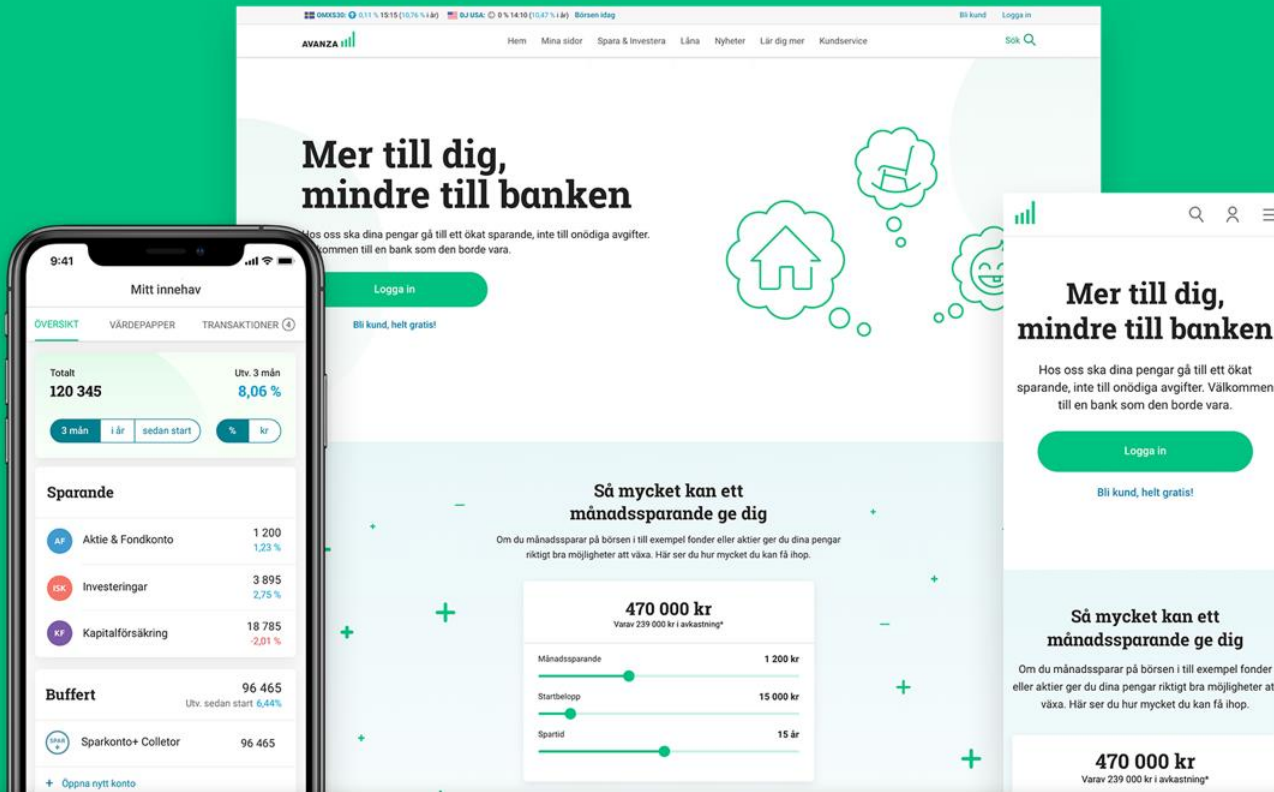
OMXS30: 0,11 % 15:15 (10,76 % i år) DJ USA: 0 % 14:10 (10,47 % i år) Börsen idag
Bli kund Logga in

AVANZA
Hem Mina sidor Spara & Investera Låna Nyheter Lär dig mer Kundservice
Sök

Mer till dig, mindre till banken

Hos oss ska dina pengar gå till ett ökat sparande, inte till onödiga avgifter. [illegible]kommen till en bank som den borde vara.

Logga in

Bli kund, helt gratis!

Så mycket kan ett månadssparande ge dig

Om du månadssparar på börsen i till exempel fonder eller aktier ger du dina pengar riktigt bra möjligheter att växa. Här ser du hur mycket du kan få ihop.

470 000 kr
Varav 239 000 kr i avkastning*

Månadssparande 1 200 kr
Startbelopp 15 000 kr
Spartid 15 år

9:41
Mitt innehav
ÖVERSIKT VÄRDEPAPPER TRANSAKTIONER 4

Totalt
120 345
Utv. 3 mån
8,06 %

3 mån i år sedan start % kr

Sparande
AF Aktie & Fondkonto 1 200 1,23 %
ISK Investeringar 3 895 2,75 %
KF Kapitalförsäkring 18 785 -2,01 %

Buffert 96 465
Utv. sedan start 6,44%
SPAR+ Sparkonto+ Colletor 96 465

+ Öppna nytt konto

Mer till dig, mindre till banken

Hos oss ska dina pengar gå till ett ökat sparande, inte till onödiga avgifter. Välkommen till en bank som den borde vara.

Logga in

Bli kund, helt gratis!

Så mycket kan ett månadssparande ge dig

Om du månadssparar på börsen i till exempel fonder eller aktier ger du dina pengar riktigt bra möjligheter att växa. Här ser du hur mycket du kan få ihop.

470 000 kr
Varav 239 000 kr i avkastning*